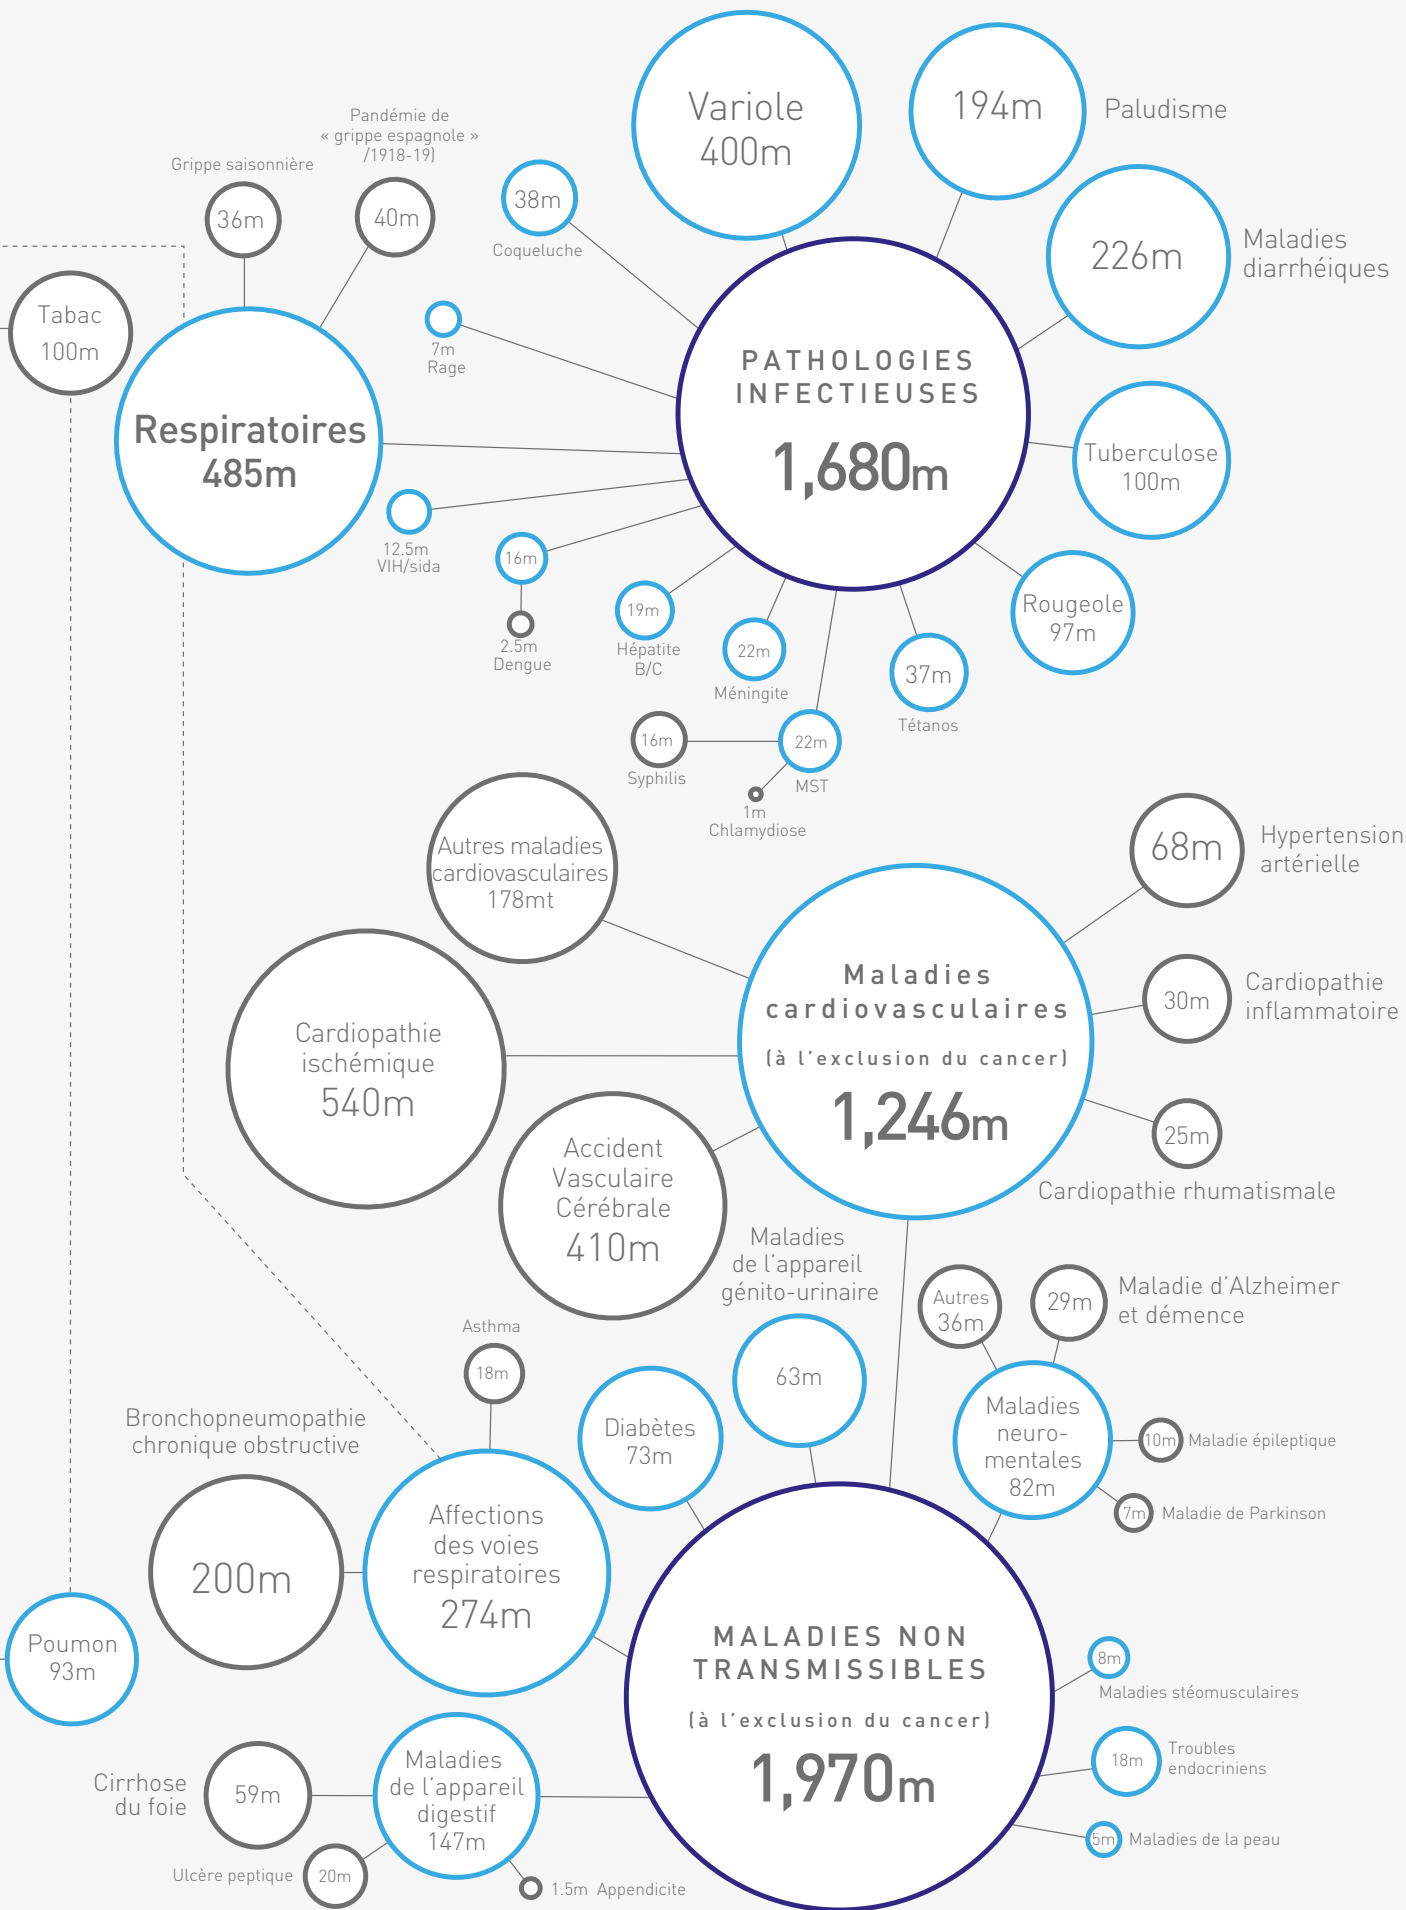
Variole
400m

194m

Paludisme

Pandémie de « grippe espagnole » (1918-19)

40m

Grippe saisonnière

36m

38m

Coqueluche

226m

Maladies diarrhéiques

Tabac
100m

Respiratoires
485m

7m
Rage

PATHOLOGIES INFECTIEUSES
1,680m

Tuberculose
100m

12.5m
VIH/sida

16m

2.5m
Dengue

19m
Hépatite B/C

22m
Méningite

37m
Tétanos

Rougeole
97m

16m
Syphilis

22m
MST

1m
Chlamydiose

Autres maladies cardiovasculaires 178mt

68m

Hypertension artérielle

Cardiopathie ischémique
540m

Maladies cardiovasculaires
(à l'exclusion du cancer)
1,246m

30m

Cardiopathie inflammatoire

25m

Cardiopathie rhumatismale

Accident Vasculaire Cérébrale
410m

Maladies de l'appareil génito-urinaire

Autres
36m

29m

Maladie d'Alzheimer et démence

Asthma

18m

63m

Bronchopneumopathie chronique obstructive

Diabètes
73m

Maladies neuro-mentales
82m

10m
Maladie épileptique

7m
Maladie de Parkinson

200m

Affections des voies respiratoires
274m

Poumon
93m

MALADIES NON TRANSMISSIBLES
(à l'exclusion du cancer)
1,970m

8m
Maladies stéomusculaires

18m
Troubles endocriniens

5m
Maladies de la peau

Cirrhose du foie

59m

Maladies de l'appareil digestif
147m

Ulcère peptique

20m

1.5m Appendicite